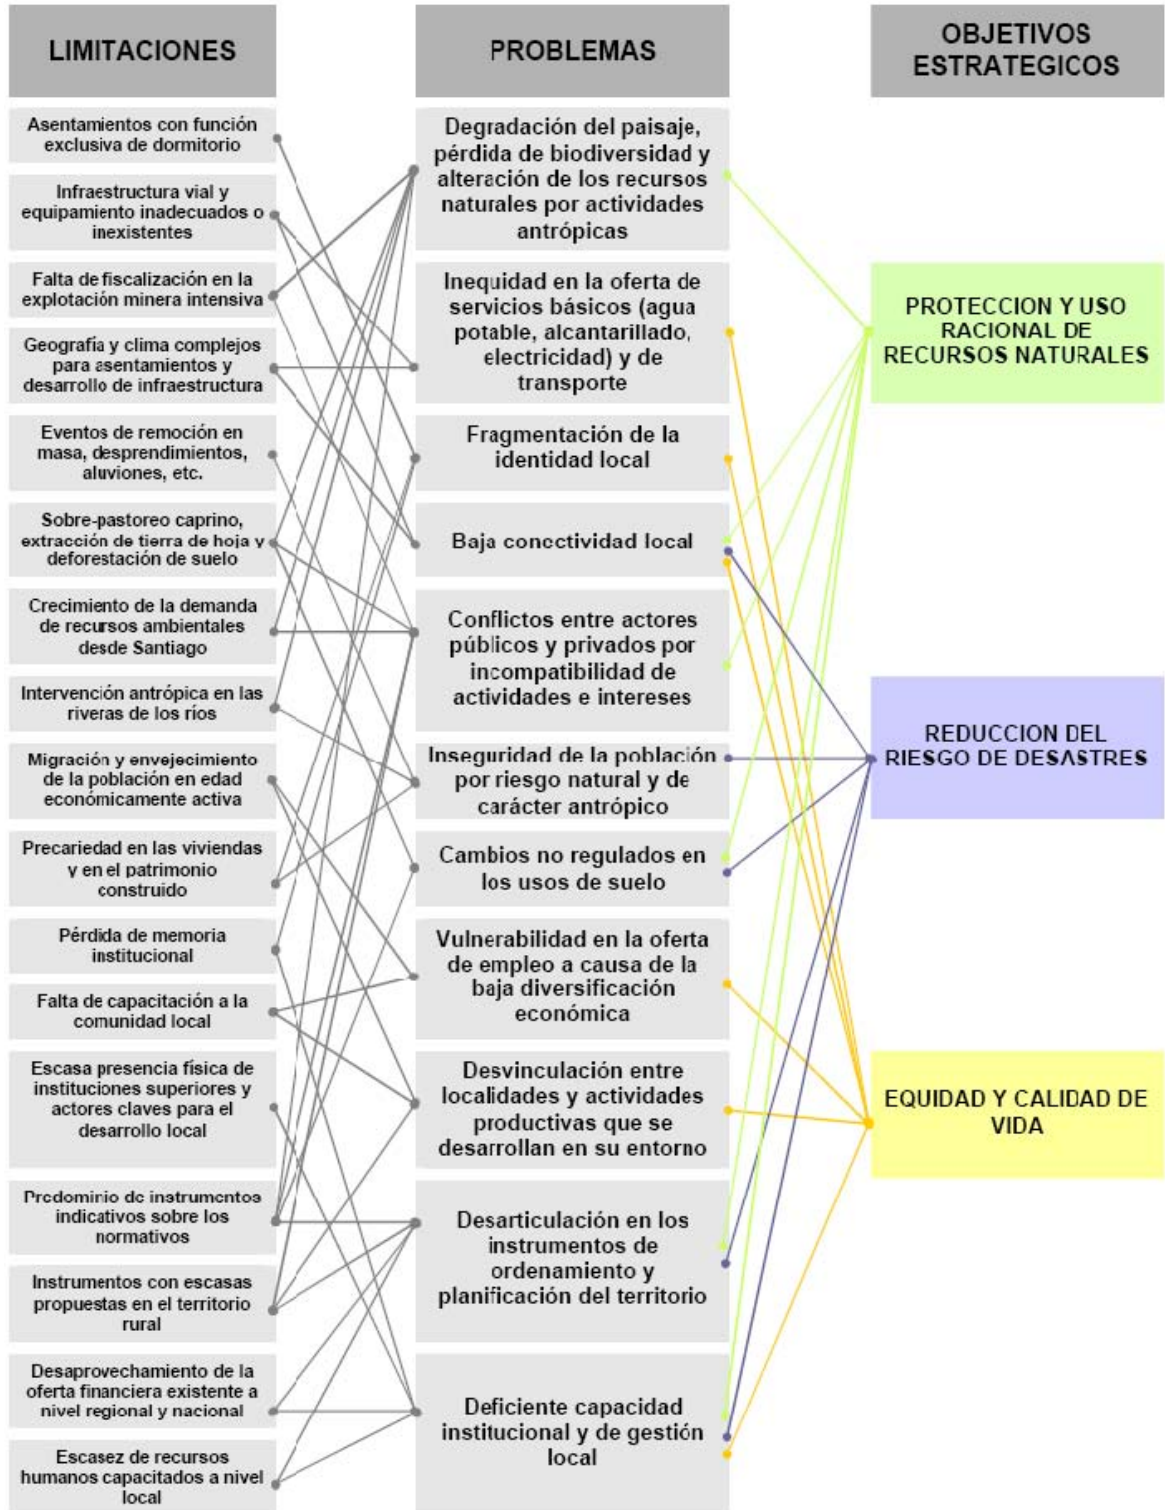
LIMITACIONES

Asentamientos con función exclusiva de dormitorio

Infraestructura vial y equipamiento inadecuados o inexistentes

Falta de fiscalización en la explotación minera intensiva

Geografía y clima complejos para asentamientos y desarrollo de infraestructura

Eventos de remoción en masa, desprendimientos, aluviones, etc.

Sobre-pastoreo caprino, extracción de tierra de hoja y deforestación de suelo

Crecimiento de la demanda de recursos ambientales desde Santiago

Intervención antrópica en las riveras de los ríos

Migración y envejecimiento de la población en edad económicamente activa

Precariedad en las viviendas y en el patrimonio construido

Pérdida de memoria institucional

Falta de capacitación a la comunidad local

Escasa presencia física de instituciones superiores y actores claves para el desarrollo local

Predominio de instrumentos indicativos sobre los normativos

Instrumentos con escasas propuestas en el territorio rural

Desaprovechamiento de la oferta financiera existente a nivel regional y nacional

Escasez de recursos humanos capacitados a nivel local

PROBLEMAS

Degradación del paisaje, pérdida de biodiversidad y alteración de los recursos naturales por actividades antrópicas

Inequidad en la oferta de servicios básicos (agua potable, alcantarillado, electricidad) y de transporte

Fragmentación de la identidad local

Baja conectividad local

Conflictos entre actores públicos y privados por incompatibilidad de actividades e intereses

Inseguridad de la población por riesgo natural y de carácter antrópico

Cambios no regulados en los usos de suelo

Vulnerabilidad en la oferta de empleo a causa de la baja diversificación económica

Desvinculación entre localidades y actividades productivas que se desarrollan en su entorno

Desarticulación en los instrumentos de ordenamiento y planificación del territorio

Deficiente capacidad institucional y de gestión local

OBJETIVOS ESTRATEGICOS

PROTECCION Y USO RACIONAL DE RECURSOS NATURALES

REDUCCION DEL RIESGO DE DESASTRES

EQUIDAD Y CALIDAD DE VIDA